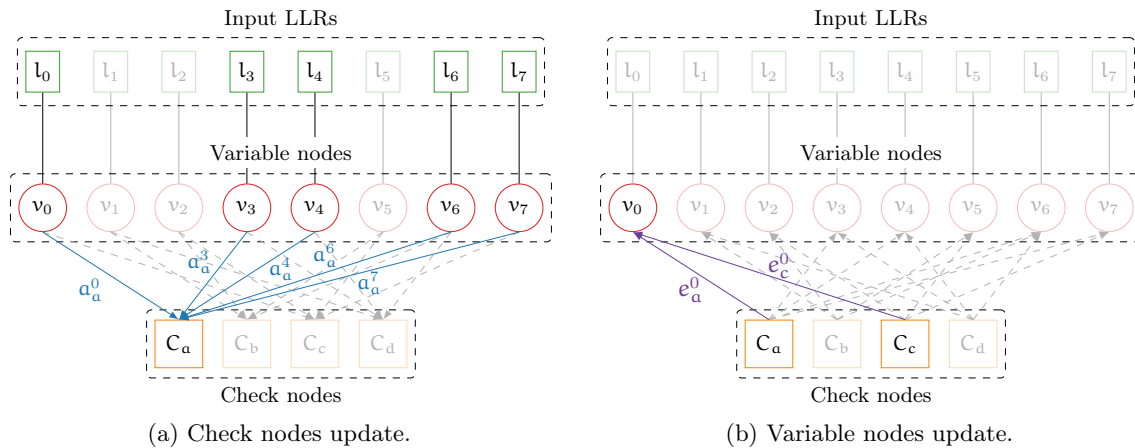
Input LLRs

$l_0$ $l_1$ $l_2$ $l_3$ $l_4$ $l_5$ $l_6$ $l_7$

Variable nodes

$v_0$ $v_1$ $v_2$ $v_3$ $v_4$ $v_5$ $v_6$ $v_7$

$a_a^0$ $a_a^3$ $a_a^4$ $a_a^6$ $a_a^7$

$C_a$ $C_b$ $C_c$ $C_d$

Check nodes

(a) Check nodes update.

Input LLRs

$l_0$ $l_1$ $l_2$ $l_3$ $l_4$ $l_5$ $l_6$ $l_7$

Variable nodes

$v_0$ $v_1$ $v_2$ $v_3$ $v_4$ $v_5$ $v_6$ $v_7$

$e_a^0$ $e_c^0$

$C_a$ $C_b$ $C_c$ $C_d$

Check nodes

(b) Variable nodes update.